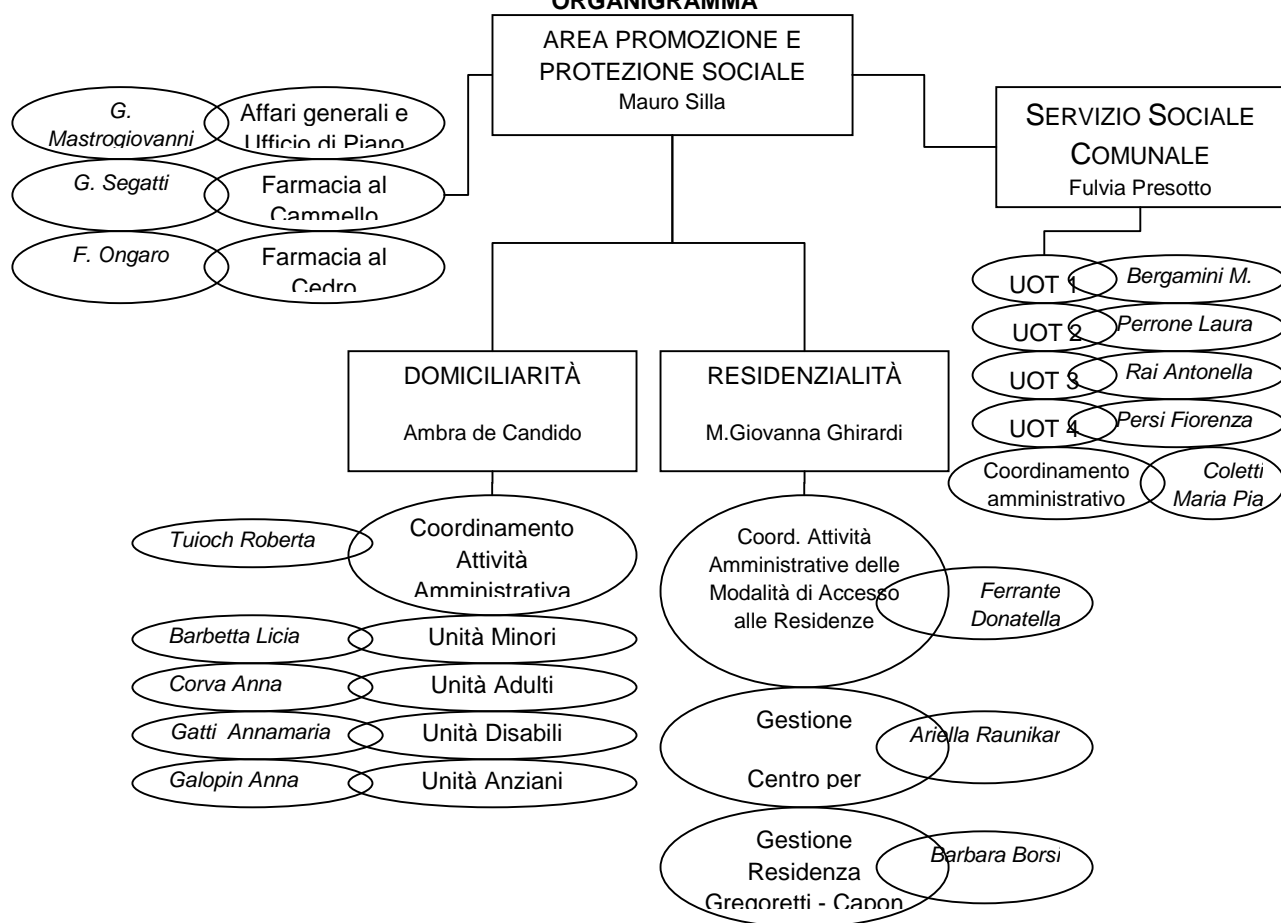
ORGANIGRAMMA

AREA PROMOZIONE E PROTEZIONE SOCIALE
Mauro Silla

G. Mastrogiovanni
Affari generali e Ufficio di Piano

G. Segatti
Farmacia al Cammello

F. Ongaro
Farmacia al Cedro

SERVIZIO SOCIALE COMUNALE
Fulvia Presotto

UOT 1
Bergamini M.

UOT 2
Perrone Laura

UOT 3
Rai Antonella

UOT 4
Persi Fiorenza

Coordinamento amministrativo
Coletti Maria Pia

DOMICILIARITÀ
Ambra de Candido

RESIDENZIALITÀ
M.Giovanna Ghirardi

Tuioch Roberta
Coordinamento Attività Amministrativa

Barbetta Licia
Unità Minori

Corva Anna
Unità Adulti

Gatti Annamaria
Unità Disabili

Galopin Anna
Unità Anziani

Coord. Attività Amministrative delle Modalità di Accesso alle Residenze
Ferrante Donatella

Gestione Centro per
Ariella Raunikar

Gestione Residenza Gregoretti - Capon
Barbara Borsi